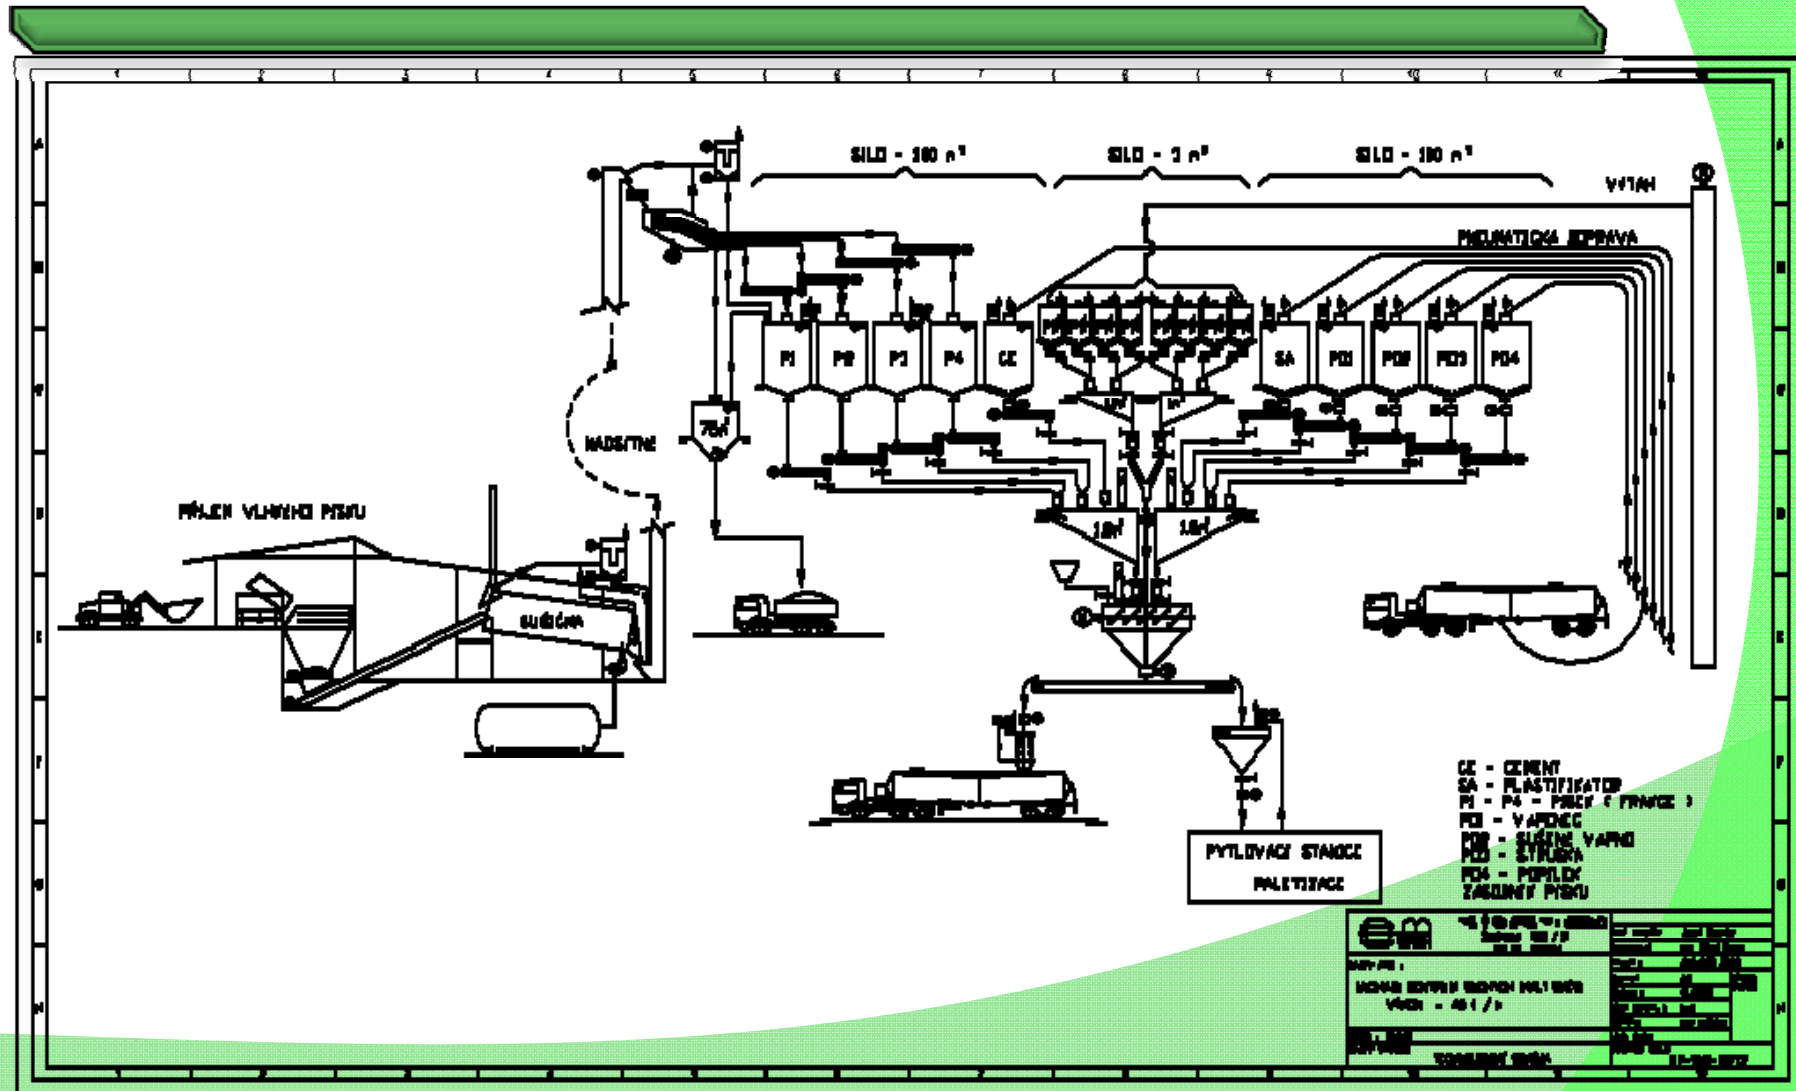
SILO - 180 m³

SILO - 3 m³

SILO - 180 m³

VÝTAH

PNEUMATICKÁ DOPRAVA

P1 P2 P3 P4 CE

SA PO1 PO2 PO3 PO4

75m³

NADSÍTNÉ

PŘÍJEM VLHKÉHO PÍSKU

SUŠIČKA

10m³ 10m³

PYTLOVACÍ STANICE

PALETIZACE

CE - CEMENT
SA - PLASTIFIKÁTOR
P1 - P4 - PÍSEK ( FRAKCE )
PO1 - VÁPENEC
PO2 - SUCHÉ VÁPNO
PO3 - STRUSKA
PO4 - POPÍLEK
ZÁSOBNÍK PÍSKU

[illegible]

VÝKON - 40 t / h

TECHNOLOGICKÉ SCHEMA

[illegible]